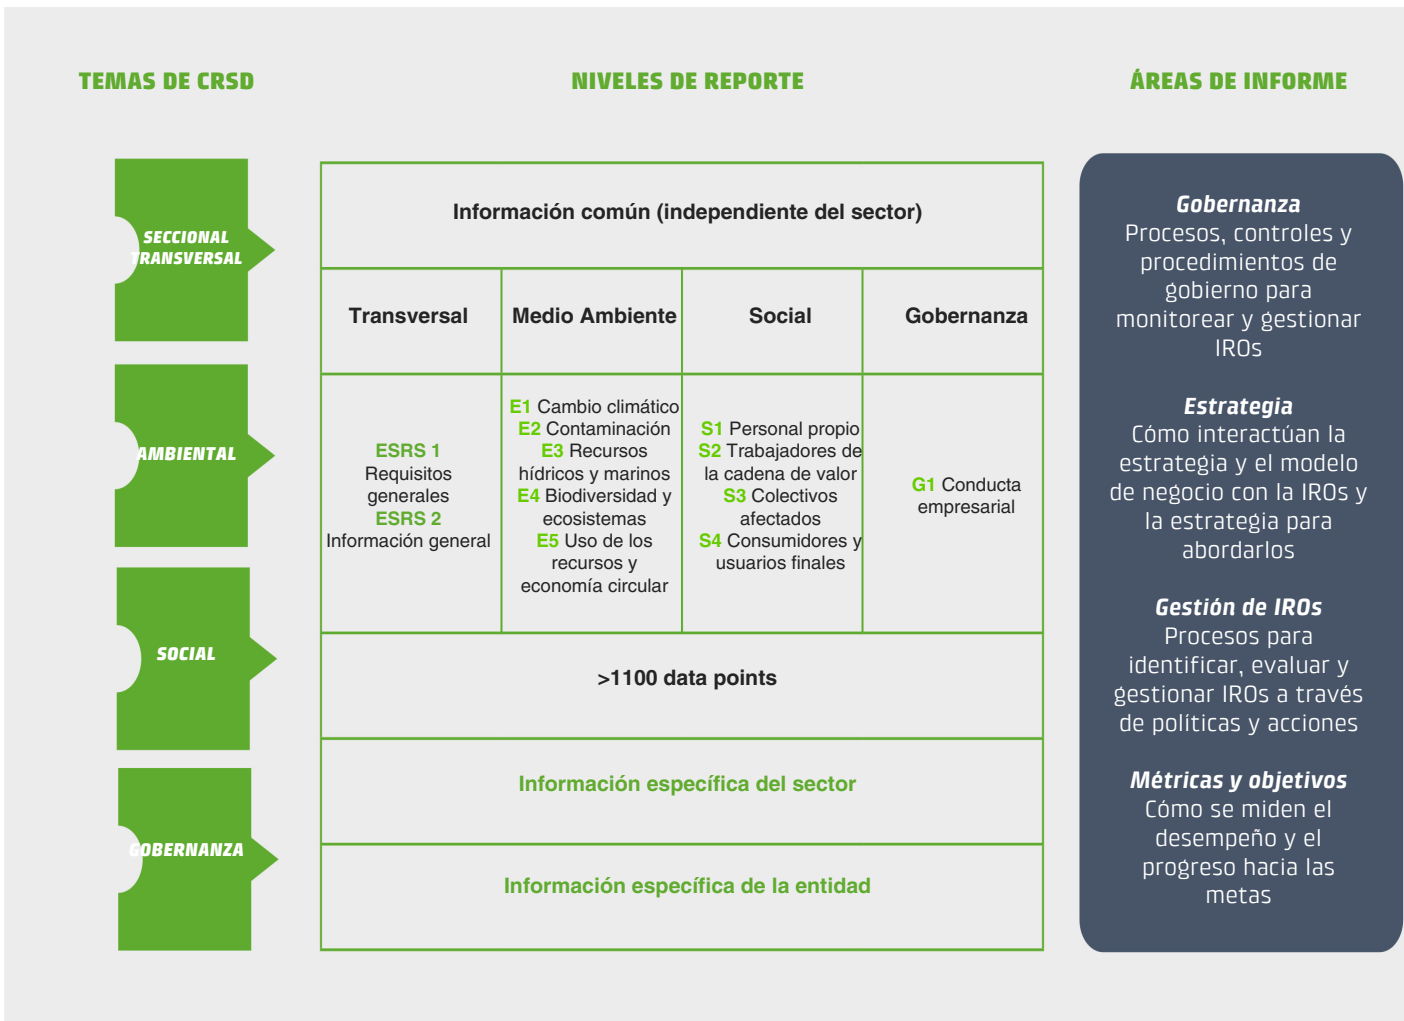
TEMAS DE CRSD

NIVELES DE REPORTE

ÁREAS DE INFORME

SECCIONAL TRANSVERSAL

AMBIENTAL

SOCIAL

GOBERNANZA

| Información común (independiente del sector) | | | |
|---|---|---|---|
| Transversal | Medio Ambiente | Social | Gobernanza |
| ESRS 1 Requisitos generales ESRS 2 Información general | E1 Cambio climático E2 Contaminación E3 Recursos hídricos y marinos E4 Biodiversidad y ecosistemas E5 Uso de los recursos y economía circular | S1 Personal propio S2 Trabajadores de la cadena de valor S3 Colectivos afectados S4 Consumidores y usuarios finales | G1 Conducta empresarial |
| >1100 data points | | | |
| Información específica del sector | | | |
| Información específica de la entidad | | | |

Gobernanza
Procesos, controles y procedimientos de gobierno para monitorear y gestionar IROs

Estrategia
Cómo interactúan la estrategia y el modelo de negocio con la IROs y la estrategia para abordarlos

Gestión de IROs
Procesos para identificar, evaluar y gestionar IROs a través de políticas y acciones

Métricas y objetivos
Cómo se miden el desempeño y el progreso hacia las metas